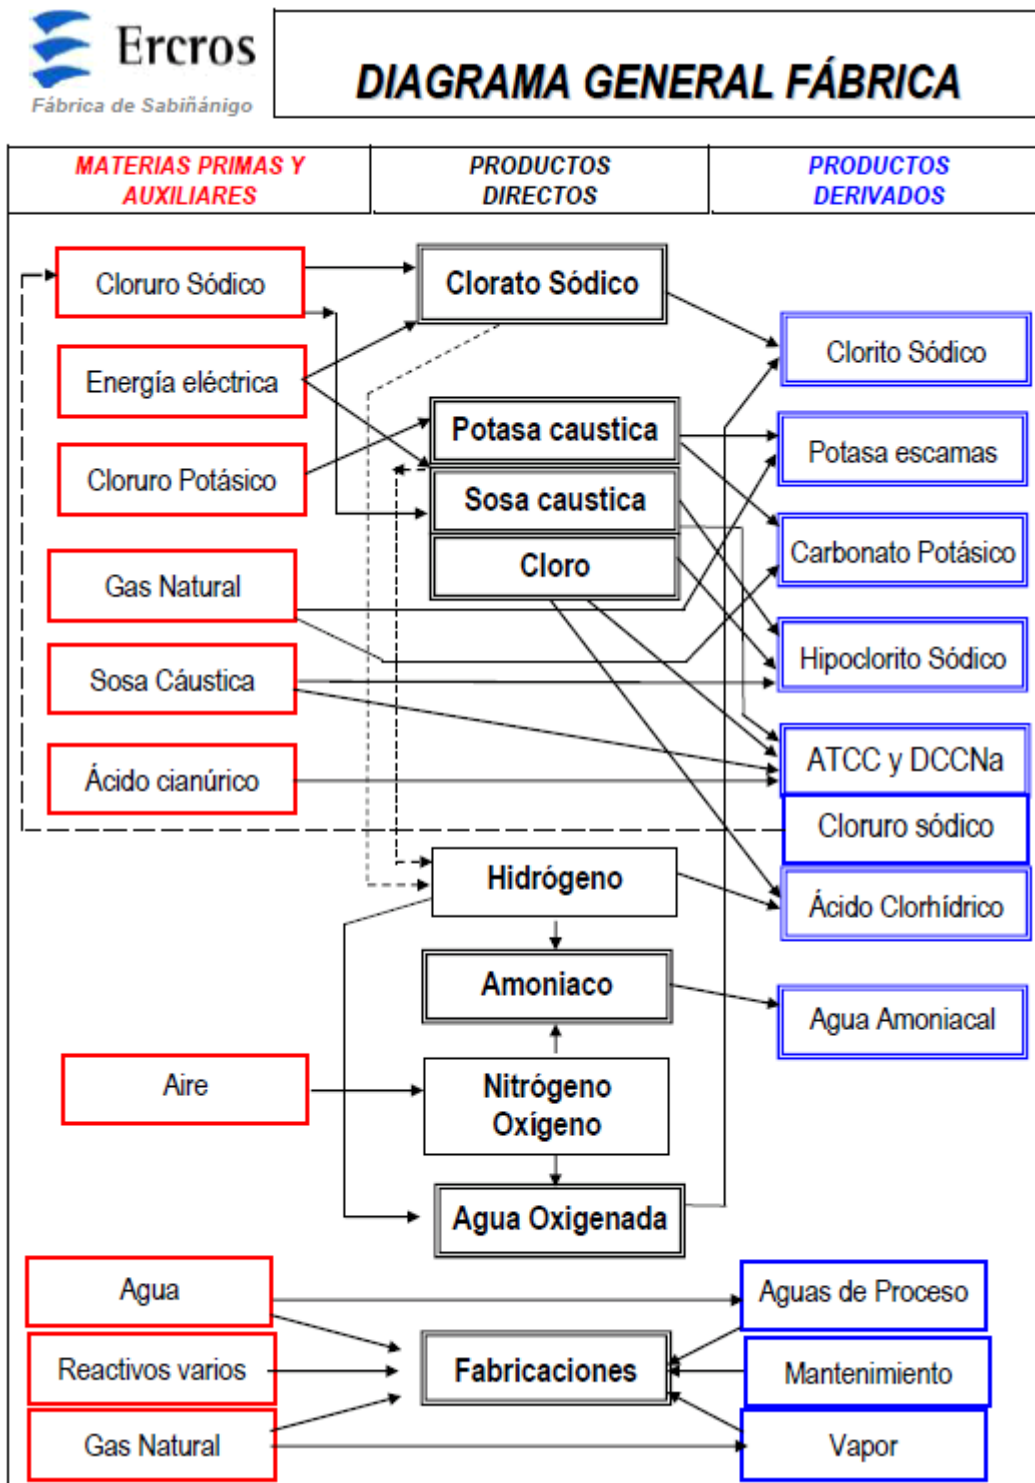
Ercros
Fábrica de Sabiñánigo

DIAGRAMA GENERAL FÁBRICA

MATERIAS PRIMAS Y AUXILIARES

PRODUCTOS DIRECTOS

PRODUCTOS DERIVADOS

Cloruro Sódico

Energía eléctrica

Cloruro Potásico

Gas Natural

Sosa Cáustica

Ácido cianúrico

Clorato Sódico

Potasa caustica

Sosa caustica

Cloro

Clorito Sódico

Potasa escamas

Carbonato Potásico

Hipoclorito Sódico

ATCC y DCCNa

Cloruro sódico

Hidrógeno

Ácido Clorhídrico

Amoniaco

Agua Amoniacal

Aire

Nitrógeno Oxígeno

Agua Oxigenada

Agua

Reactivos varios

Gas Natural

Fabricaciones

Aguas de Proceso

Mantenimiento

Vapor